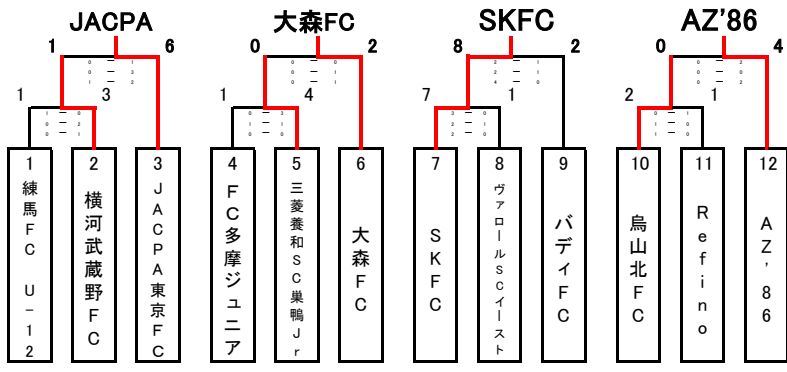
JACPA

1　6

1　3

1 練馬FC U－12

2 横河武蔵野FC

3 JACPA東京FC

大森FC

0　2

1　4

4 FC多摩ジュニア

5 三菱養和SC巣鴨Jr

6 大森FC

SKFC

8　2

7　1

7 SKFC

8 ヴァロールSCイースト

9 バディFC

AZ'86

0　4

2　1

10 烏山北FC

11 Refino

12 AZ'86